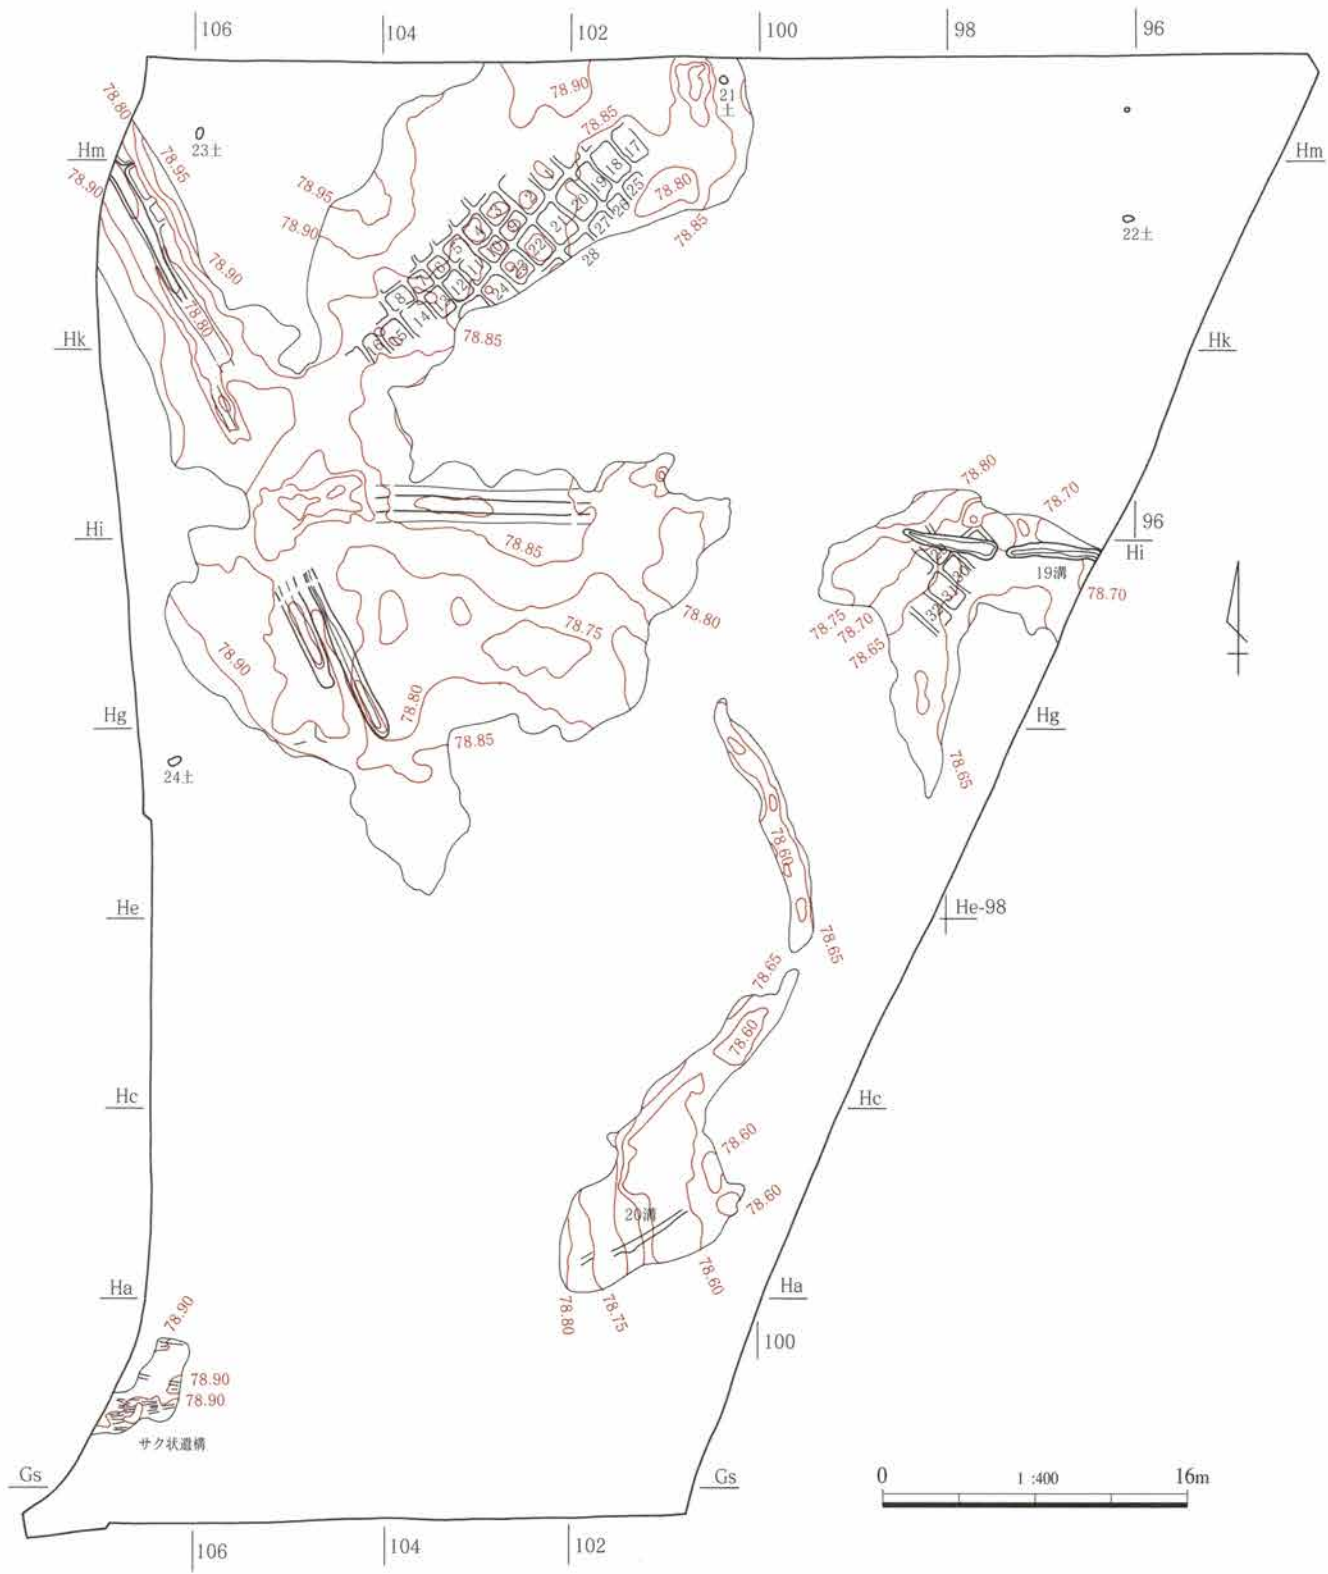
106 104 102 100 98 96

78.80
78.90
21土
23土
Hm
78.85
Hm
78.95
78.90
78.95
78.80
78.90
78.85
22土
78.90
78.80
28
78.85
Hk
Hk

78.80
78.70
96
Hi
Hi
78.85
19溝
78.70
78.75
78.80
78.75
78.70
78.65
78.90
78.80
Hg
78.85
Hg
24土
78.65
78.60
He
He-98
78.65
78.65
78.60
Hc
Hc
78.60
78.60
20溝
78.60
Ha
Ha
78.80
78.75
100
78.90
78.90
78.90
サク状遺構
Gs
Gs
0
1 :400
16m
106 104 102